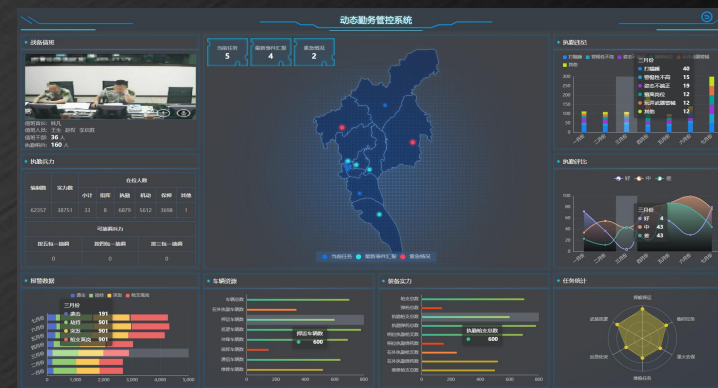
动态勤务管控系统

战备值班

值班首长：韩凡
值班人员：王全 封程 张启航
值班干部：36人
执勤兵力：160人

当前任务 5
重要事件汇报 4
紧急情况 2

执勤违纪

三月份
打瞌睡 40
警惕性不高 15
着装不规范 19
擅离岗位 12
玩手机看视频 12
其他 12

执勤兵力

| 编制数 | 实力数 | 在位人数 | | | | | |
|---|---|---|---|---|---|---|---|
| | | 小计 | 官兵 | 执勤 | 机动 | 在班 | 其他 |
| 62357 | 38751 | 31 | 8 | 6879 | 5612 | 3698 | 1 |

| 可抽调兵力 | | |
|---|---|---|
| 第五梯一抽调 | 第四梯一抽调 | 第二梯一抽调 |
| 0 | 0 | 0 |

当前任务 重要事件汇报 紧急情况

执勤评估

好 中 差

三月份
好 4
中 43
差 43

报警数据

三月份
勤务 191
管理 901
突发 901
机关其他 901

0 1,000 2,000 3,000 4,000 5,000

车辆资源

押运车辆数 600

0 200 400 600 800

装备实力

执勤枪支总数 600

0 200 400 600 800

任务统计